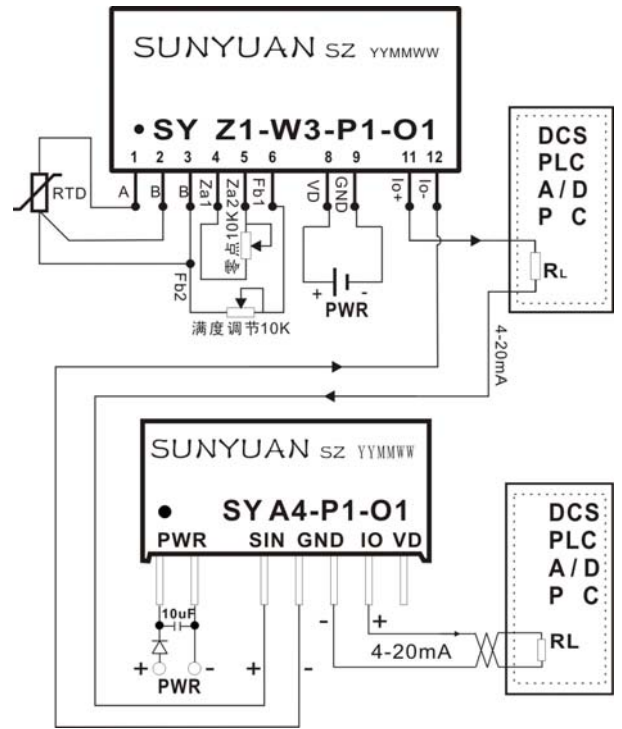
SUNYUAN SZ YYMMWW

• SY Z1-W3-P1-O1

1 2 3 4 5 6 8 9 11 12

RTD A B B Za1 Za2 Fb1 VD GND Io+ Io-

零点调节10K

Fb2

满度调节10K

+ PWR -

DCS
PLC
A / D
P C

RL

4-20mA

SUNYUAN SZ YYMMWW

• SY A4-P1-O1

PWR SIN GND IO VD

10uF

+ PWR -

+ -

- +

4-20mA

DCS
PLC
A / D
P C

RL